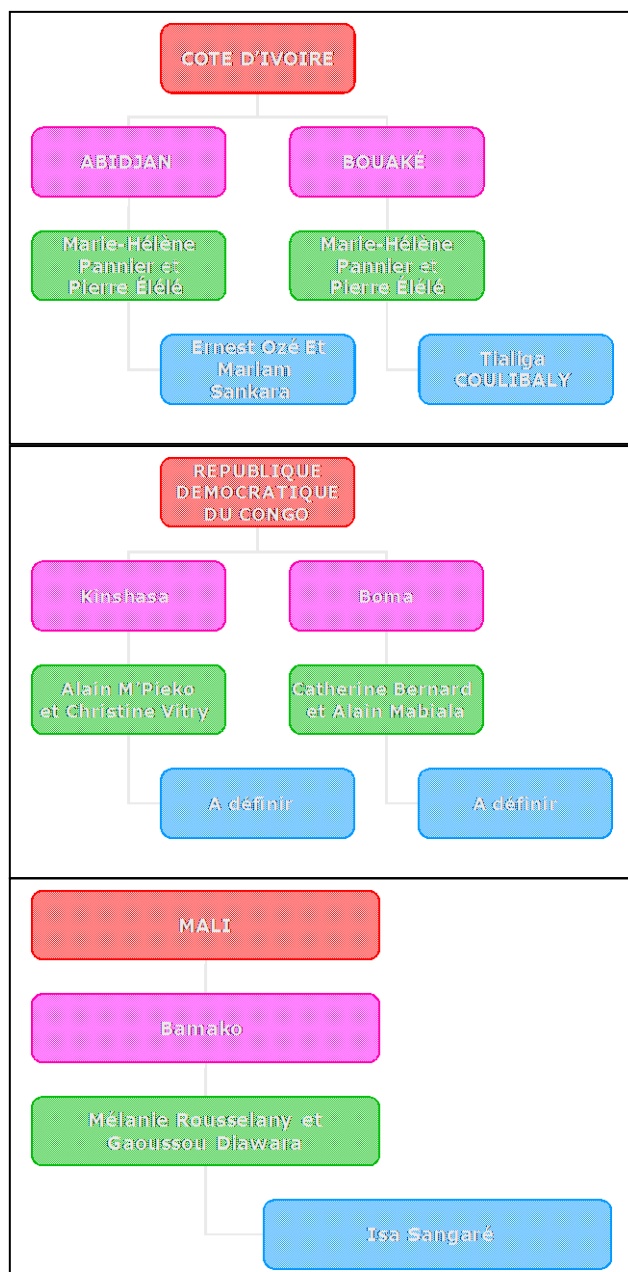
COTE D'IVOIRE

ABIDJAN

BOUAKÉ

Marie-Hélène Pannier et Pierre Élélé

Marie-Hélène Pannier et Pierre Élélé

Ernest Ozé Et Mariam Sankara

Tiatiga COULIBALY

REPUBLIQUE DEMOCRATIQUE DU CONGO

Kinshasa

Boma

Alain M'Pieko et Christine Vitry

Catherine Bernard et Alain Mabiala

A définir

A définir

MALI

Bamako

Mélanie Rousselany et Gaoussou Diawara

Isa Sangaré